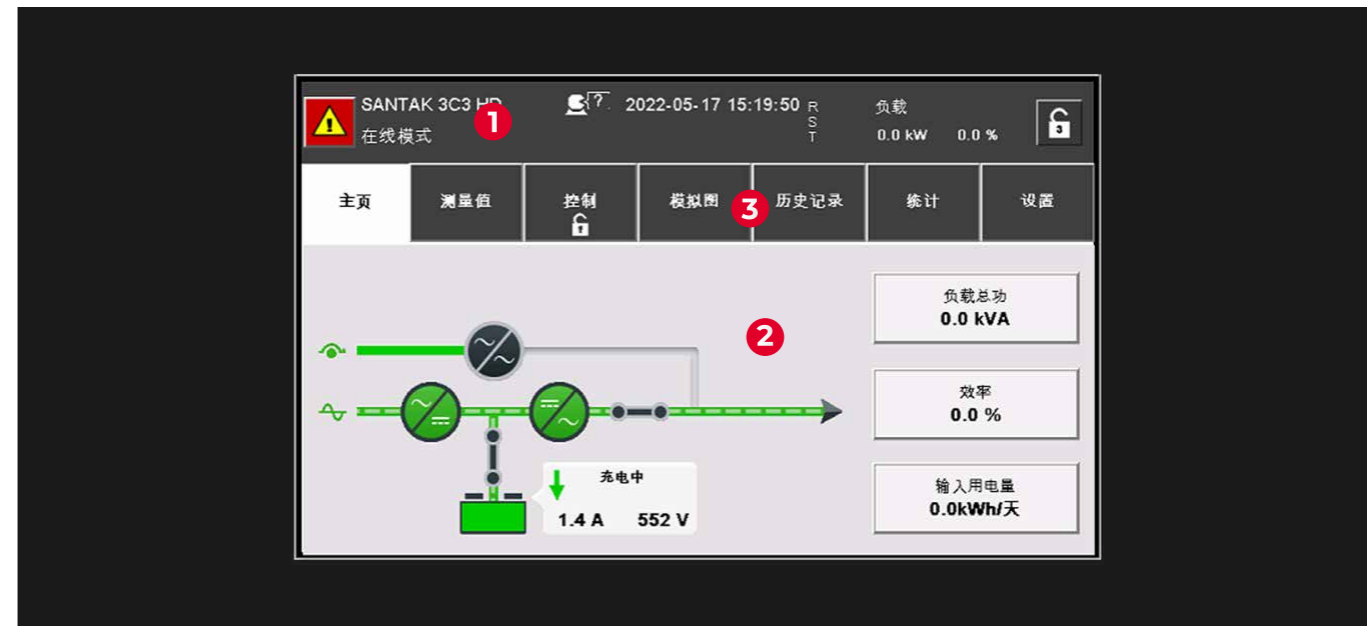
SANTAK 3C3 HD
在线模式

1

2022-05-17 15:19:50

R
S
T

负载
0.0 kW 0.0 %

3

主页 | 测量值 | 控制 | 模拟图 | 历史记录 | 统计 | 设置

3

2

负载总功
0.0 kVA

效率
0.0 %

输入用电量
0.0kWh/天

充电中
1.4 A 552 V